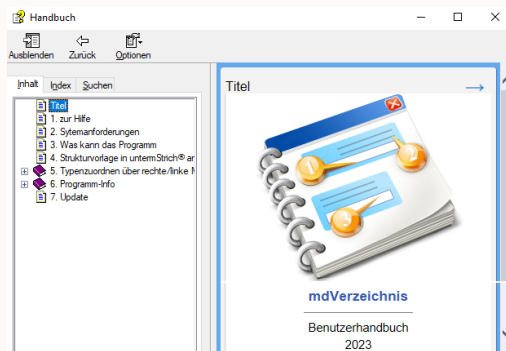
Handbuch

Ausblenden
Zurück
Optionen

Inhalt
Index
Suchen

Titel
1. zur Hilfe
2. Sytemanforderungen
3. Was kann das Programm
4. Strukturvorlage in unternStrich® ar
5. Typenzuordnen über rechte/linke M
6. Programm-Info
7. Update

Titel

mdVerzeichnis

Benutzerhandbuch
2023